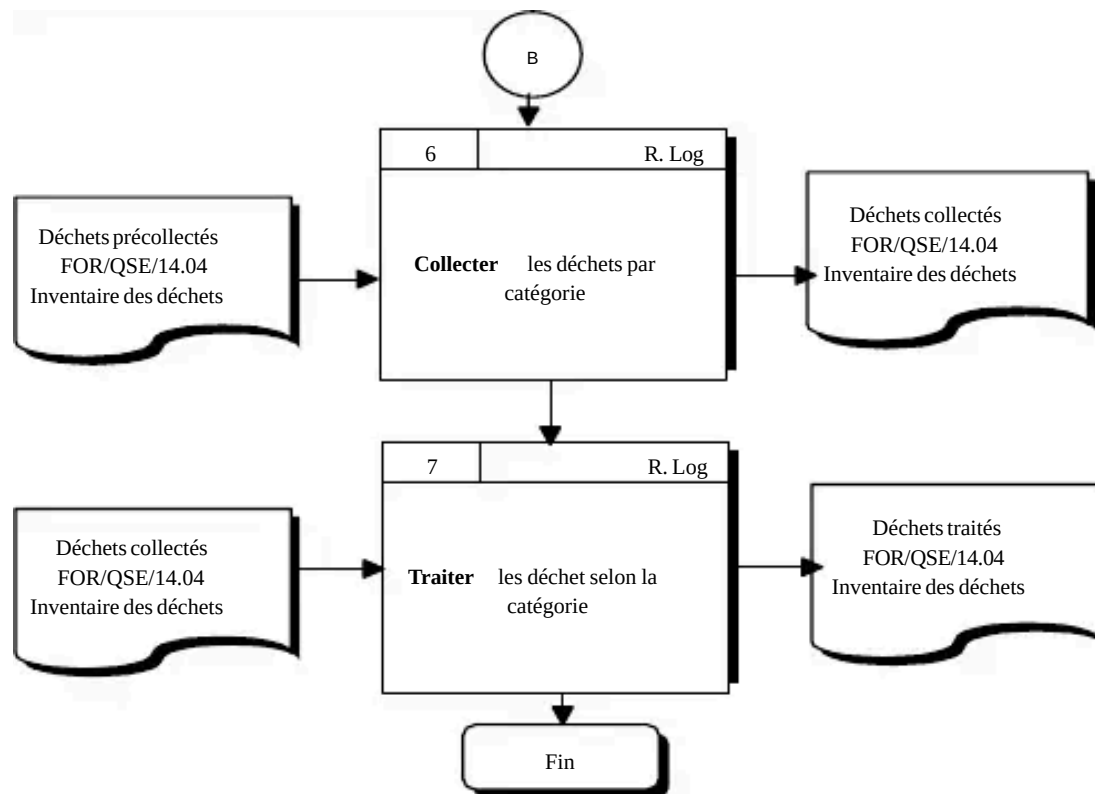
B

6

R. Log

Déchets précollectés
FOR/QSE/14.04
Inventaire des déchets

Collecter les déchets par catégorie

Déchets collectés
FOR/QSE/14.04
Inventaire des déchets

7

R. Log

Déchets collectés
FOR/QSE/14.04
Inventaire des déchets

Traiter les déchet selon la catégorie

Déchets traités
FOR/QSE/14.04
Inventaire des déchets

Fin